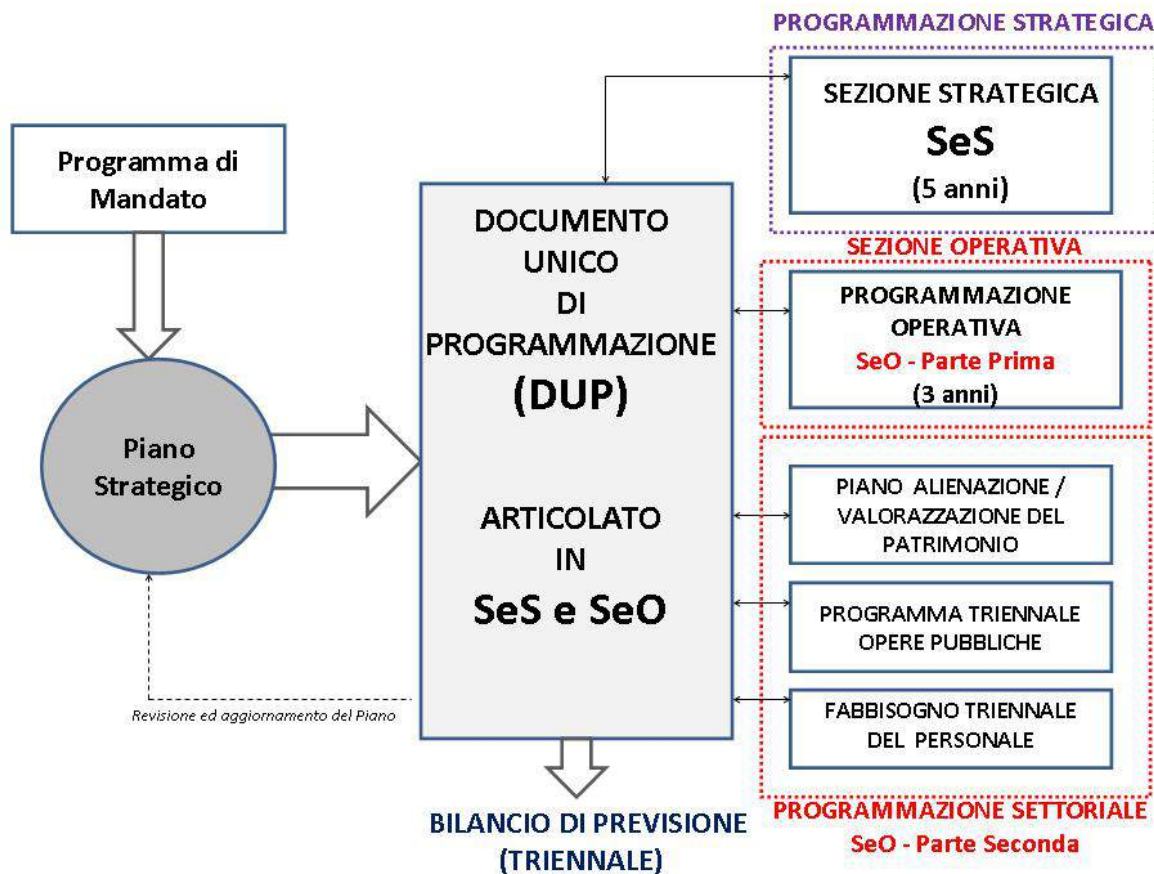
Programma di Mandato

Piano Strategico

Revisione ed aggiornamento del Piano

DOCUMENTO UNICO DI PROGRAMMAZIONE (DUP)

ARTICOLATO IN SeS e SeO

BILANCIO DI PREVISIONE (TRIENNALE)

PROGRAMMAZIONE STRATEGICA

SEZIONE STRATEGICA
SeS
(5 anni)

SEZIONE OPERATIVA

PROGRAMMAZIONE OPERATIVA
SeO - Parte Prima
(3 anni)

PIANO ALIENAZIONE / VALORAZZAZIONE DEL PATRIMONIO

PROGRAMMA TRIENNALE OPERE PUBBLICHE

FABBISOGNO TRIENNALE DEL PERSONALE

PROGRAMMAZIONE SETTORIALE
SeO - Parte Seconda